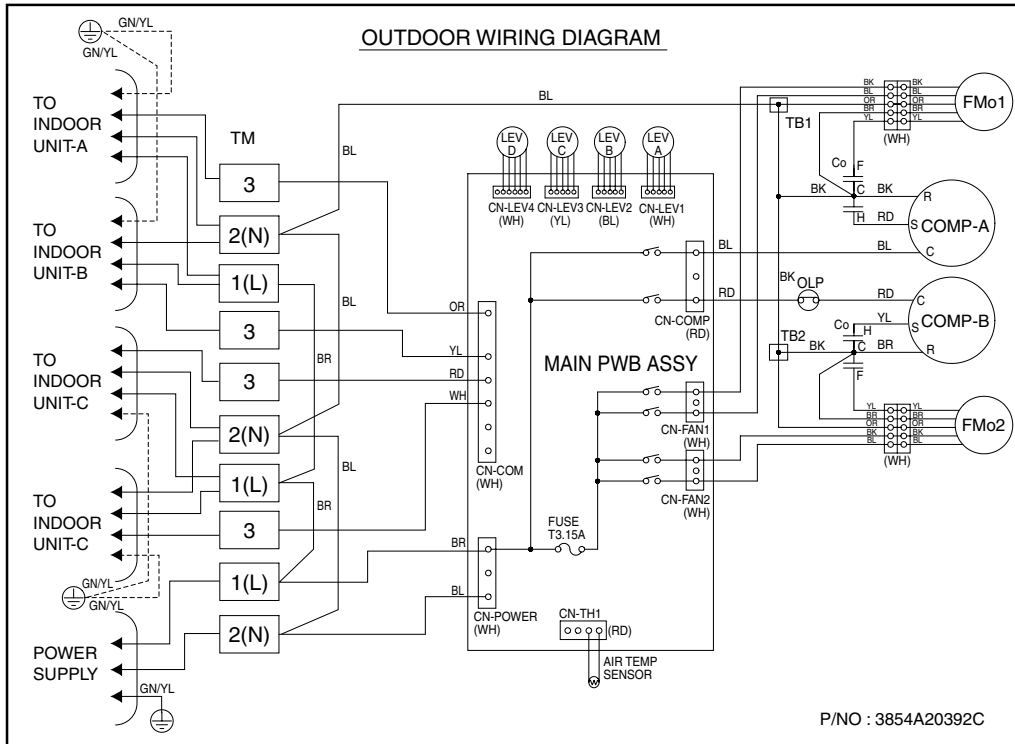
OUTDOOR WIRING DIAGRAM

GN/YL
GN/YL

TO INDOOR UNIT-A

TO INDOOR UNIT-B

TO INDOOR UNIT-C

TO INDOOR UNIT-C

GN/YL
GN/YL

POWER SUPPLY

GN/YL

TM

3
2(N)
1(L)
3
3
2(N)
1(L)
3
1(L)
2(N)

BL
BL
BL
BR
BL
BR
BL

LEV D
LEV C
LEV B
LEV A

CN-LEV4 (WH)
CN-LEV3 (YL)
CN-LEV2 (BL)
CN-LEV1 (WH)

OR
YL
RD
WH

CN-COM (WH)

BR
BL

CN-POWER (WH)

FUSE T3.15A

CN-TH1 (RD)

AIR TEMP SENSOR

MAIN PWB ASSY

BL
RD
CN-COMP (RD)

CN-FAN1 (WH)
CN-FAN2 (WH)

BL

TB1

BK
BL
OR
BR
YL

BK
BL
OR
BR
YL

(WH)

FMo1

Co
F
C
H
BK
BK
RD

R
S
C
COMP-A

BL
BK
OLP
RD

C
S
R
COMP-B

TB2
Co
H
C
F
YL
BK
BR

YL
BR
OR
BK
BL

YL
BR
OR
BK
BL

(WH)

FMo2

P/NO : 3854A20392C